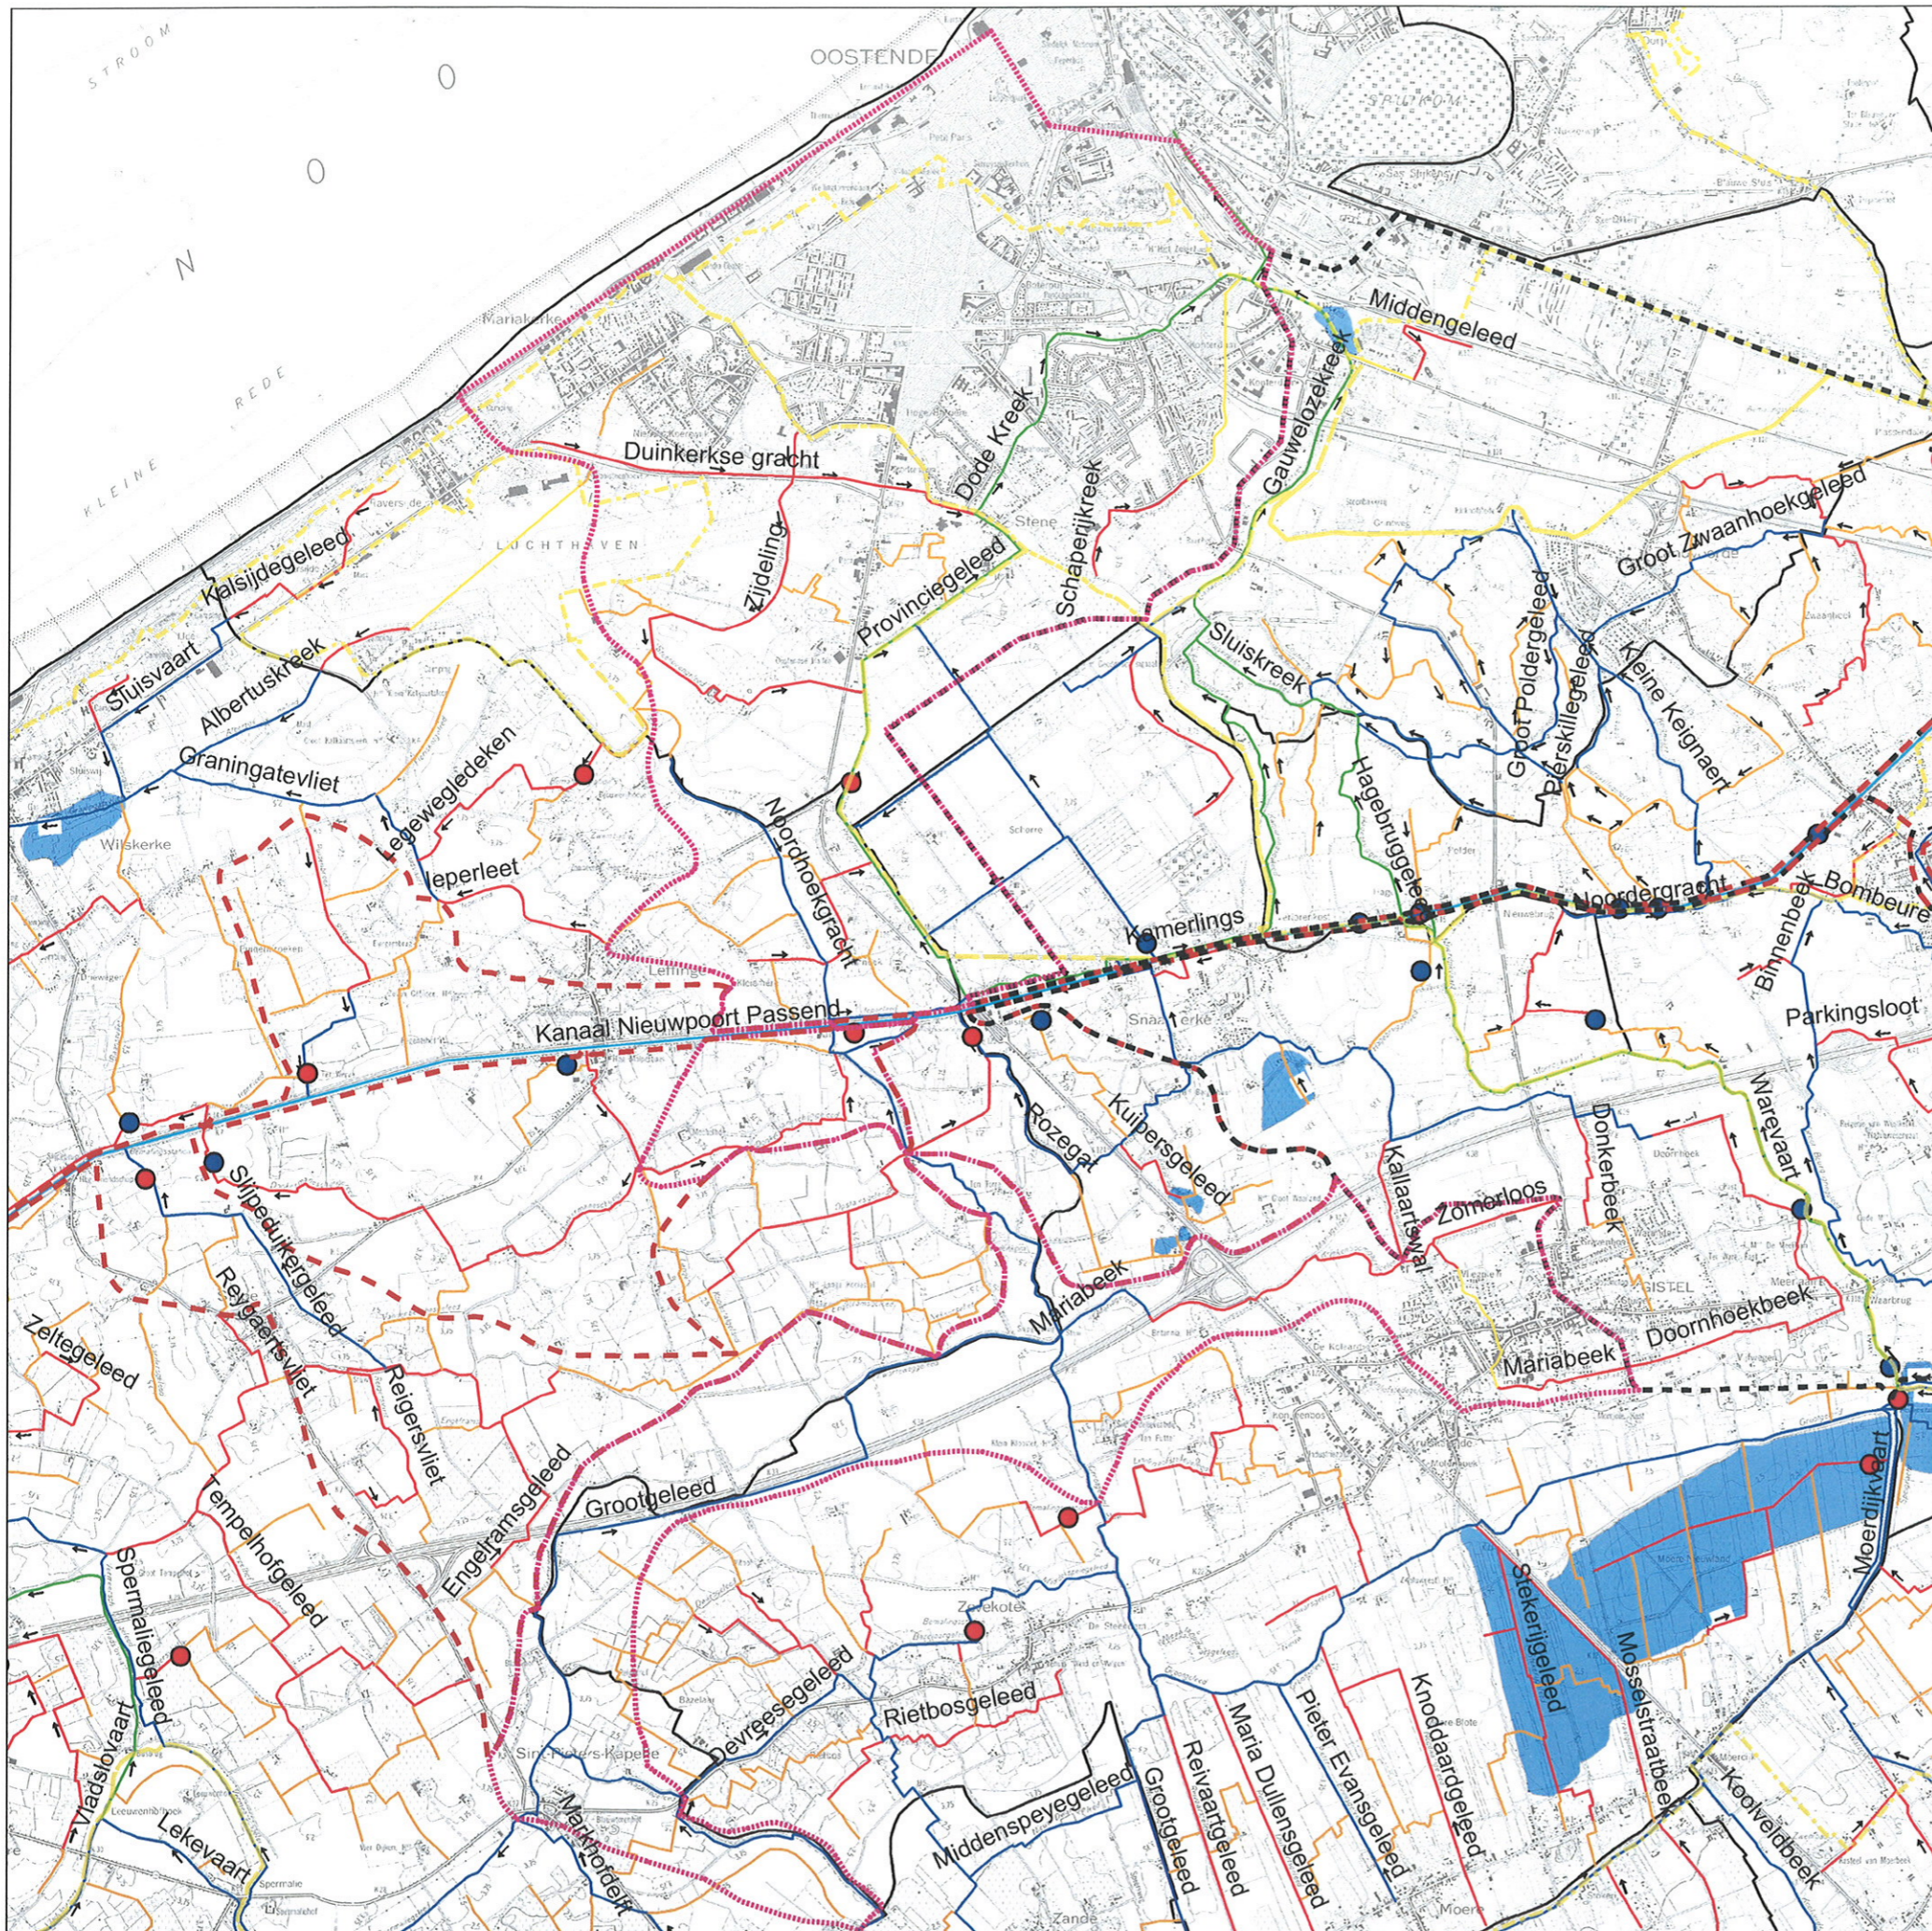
STROOM
O
O
N
KLEINE REDE
OOSTENDE
Middengeleed
Gauwelozekreek
Dode Kreek
Duinkerkse gracht
Schapeijkreek
Provinciegeleed
Zijdeling
LUCHTHAVEN
Kalsijdegeleed
Sluisvaart
Albertuskreek
Graningatevliet
Wilskerke
Legeweglgedeken
Ieperleet
Noordhoekgracht
Groot Zwaanhoekgeleed
Groot Poldergeleed
Pierskillegeleed
Kleine Keignaert
Sluiskreek
Hagebruggeleed
Noordergracht
Bombeure
Kamerlings
Binnenbeek
Parkingsloot
Kanaal Nieuwpoort Passend
Rozegat
Kuipersgeleed
Kallaartsvaal
Zomerloos
Donkerbeek
Warevaart
Slijpeduikergeleed
Reygaertsvliet
Reigersvliet
Zeltegeleed
Mariabeek
Mariabeek
Doornhoekbeek
GISTEL
Engelramsgeleed
Grootgeleed
Tempelhofgeleed
Spermaliegeleed
Moerdijkvaart
Stekerijgeleed
Mosselstraatbeek
Koolvelbeek
Knokaardgeleed
Pieter Evansgeleed
Maria Dullensgeleed
Reivaartgeleed
Grootgeleed
Middenspeyegeleed
Rietbosgeleed
Devreesegeleed
Zevekote
Markvoorde
Vladslovaart
Lekevaart
Moere
Zande